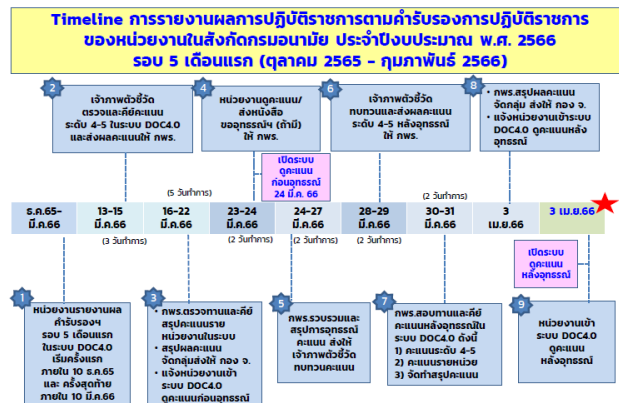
Timeline การรายงานผลการปฏิบัติราชการตามคำรับรองการปฏิบัติราชการ ของหน่วยงานในสังกัดกรมอนามัย ประจำปีงบประมาณ พ.ศ. 2566 รอบ 5 เดือนแรก (ตุลาคม 2565 – กุมภาพันธ์ 2566)

2
เจ้าภาพตัวชี้วัด ตรวจและคีย์คะแนน ระดับ 4-5 ในระบบ DOC4.0 และส่งผลคะแนนให้ กพร.

4
หน่วยงานดูคะแนน/ส่งหนังสือขออุทธรณ์ฯ (ถ้ามี) ให้ กพร.

6
เจ้าภาพตัวชี้วัด ทบทวนและส่งผลคะแนน ระดับ 4-5 หลังอุทธรณ์ ให้ กพร.

8
• กพร.สรุปผลคะแนน จัดกลุ่ม ส่งให้ กอง จ.
• แจ้งหน่วยงานเข้าระบบ DOC4.0 ดูคะแนนหลังอุทธรณ์

เปิดระบบ ดูคะแนน ก่อนอุทธรณ์ 24 มี.ค. 66

(5 วันทำการ)

(2 วันทำการ)

| ธ.ค.65-มี.ค.66 | 13-15 มี.ค.66 | 16-22 มี.ค.66 | 23-24 มี.ค.66 | 24-27 มี.ค.66 | 28-29 มี.ค.66 | 30-31 มี.ค.66 | 3 เม.ย.66 | 3 เม.ย.66 |
|---|---|---|---|---|---|---|---|---|

(3 วันทำการ)

(2 วันทำการ)

(2 วันทำการ)

(2 วันทำการ)

(2 วันทำการ)

เปิดระบบ ดูคะแนน หลังอุทธรณ์

1
หน่วยงานรายงานผล คำรับรองฯ รอบ 5 เดือนแรก ในระบบ DOC4.0 เริ่มครั้งแรก ภายใน 10 ธ.ค.65 และ ครั้งสุดท้าย ภายใน 10 มี.ค.66

3
• กพร.ตรวจทานและคีย์ สรุปคะแนนราย หน่วยงานในระบบ
• สรุปผลคะแนน จัดกลุ่มส่งให้ กอง จ.
• แจ้งหน่วยงานเข้า ระบบ DOC4.0 ดูคะแนนก่อนอุทธรณ์

5
กพร.รวบรวมและ สรุปการอุทธรณ์ คะแนน ส่งให้ เจ้าภาพตัวชี้วัด ทบทวนคะแนน

7
กพร.สอบทานและคีย์ คะแนนหลังอุทธรณ์ใน ระบบ DOC4.0 ดังนี้
1) คะแนนระดับ 4-5
2) คะแนนรายหน่วย
3) จัดทำสรุปคะแนน

9
หน่วยงานเข้า ระบบ DOC4.0 ดูคะแนน หลังอุทธรณ์